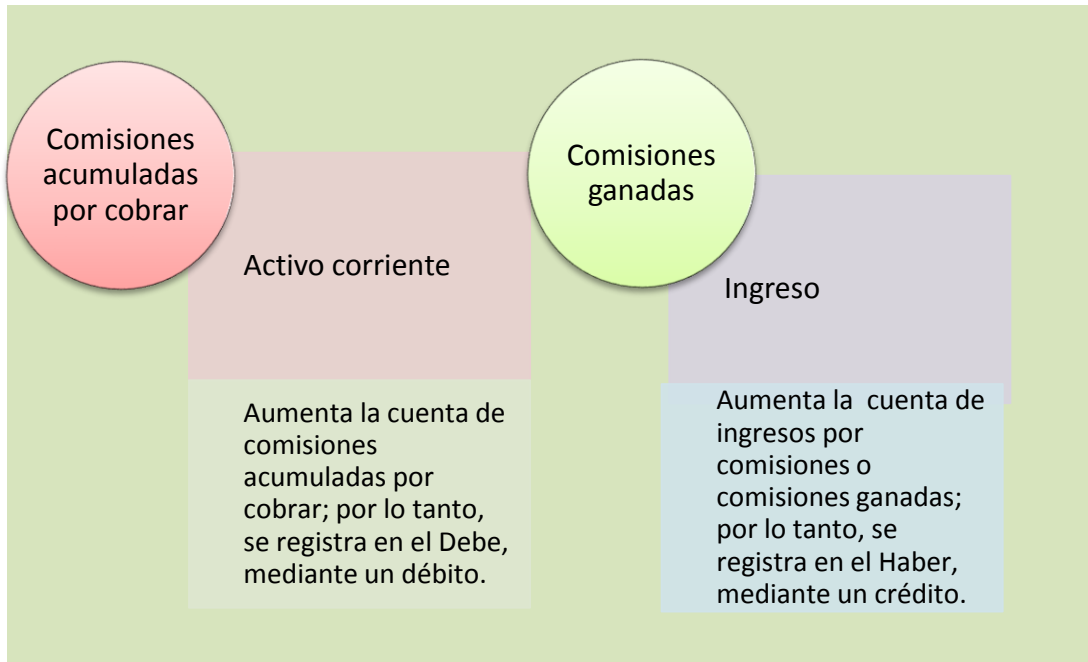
Comisiones acumuladas por cobrar

Activo corriente

Aumenta la cuenta de comisiones acumuladas por cobrar; por lo tanto, se registra en el Debe, mediante un débito.

Comisiones ganadas

Ingreso

Aumenta la cuenta de ingresos por comisiones o comisiones ganadas; por lo tanto, se registra en el Haber, mediante un crédito.